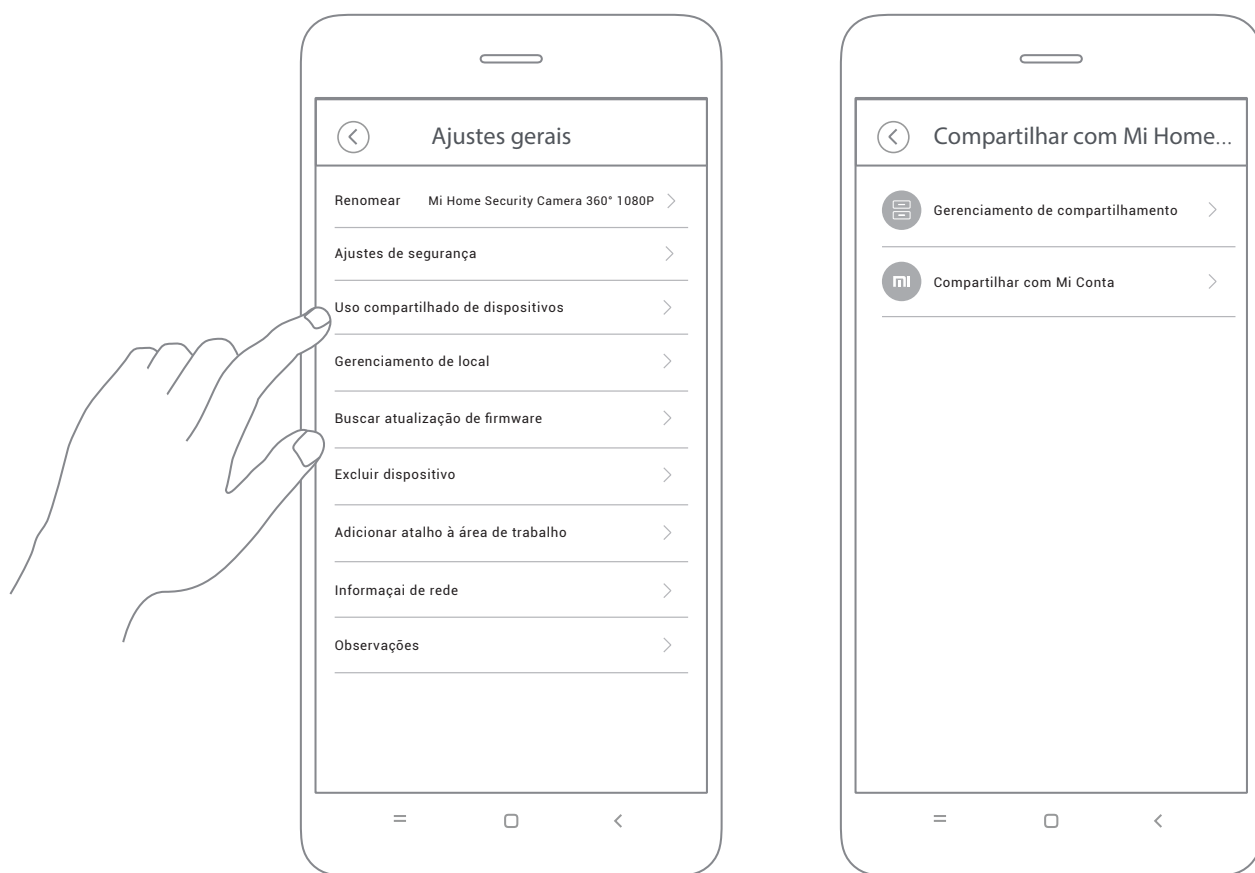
Ajustes gerais

Renomear Mi Home Security Camera 360° 1080P

Ajustes de segurança

Uso compartilhado de dispositivos

Gerenciamento de local

Buscar atualização de firmware

Excluir dispositivo

Adicionar atalho à área de trabalho

Informaçai de rede

Observações

Compartilhar com Mi Home...

Gerenciamento de compartilhamento

mi

Compartilhar com Mi Conta